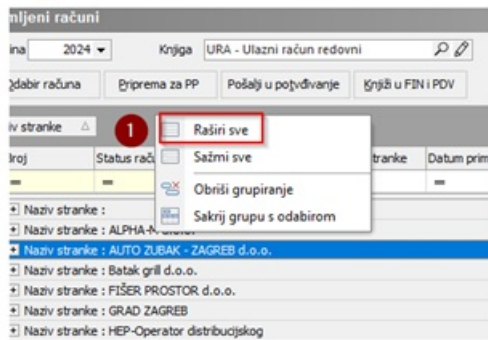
mljeni računi

ina 2024 Knjiga URA - Ulazni račun redovni

dabir računa Priprema za PP Pošalji u potvrđivanje Knjiži u FIN i PDV

iv stranke

roj Status raču stranke Datum prim

1

Raširi sve

Sažmi sve

Obriši grupiranje

Sakrij grupu s odabirom

Naziv stranke :

Naziv stranke : ALPHA-M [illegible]

Naziv stranke : AUTO ZUBAK - ZAGREB d.o.o.

Naziv stranke : Batak grill d.o.o.

Naziv stranke : FIŠER PROSTOR d.o.o.

Naziv stranke : GRAD ZAGREB

Naziv stranke : HEP-Operator distribucijskog